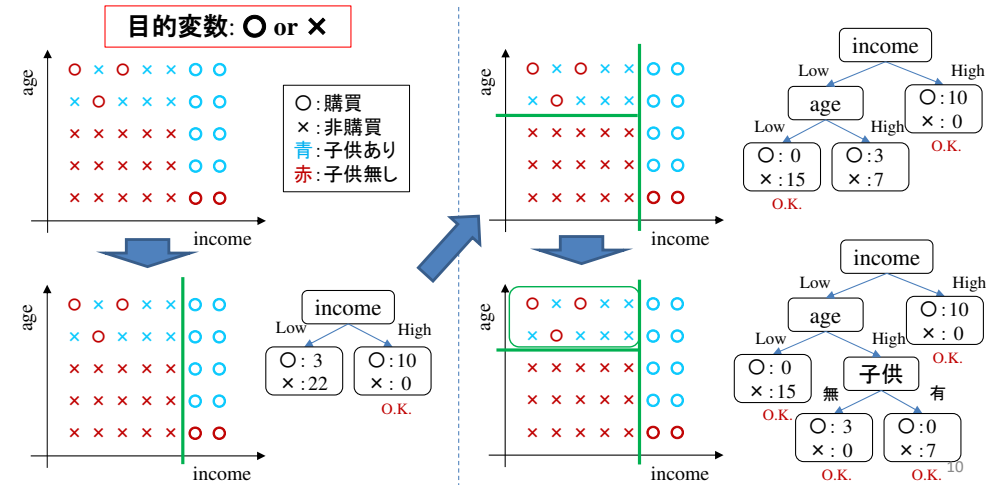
目的変数: ○ or ×

age
income

○:購買
×:非購買
青:子供あり
赤:子供無し

age
income

income
Low
High
○: 3
×: 22
○: 10
×: 0
O.K.

age
income

income
Low
High
age
○: 10
×: 0
O.K.
Low
High
○: 0
×: 15
O.K.
○: 3
×: 7

age
income

income
Low
High
age
○: 10
×: 0
O.K.
Low
High
○: 0
×: 15
O.K.
子供
無
有
○: 3
×: 0
O.K.
○: 0
×: 7
O.K.

10